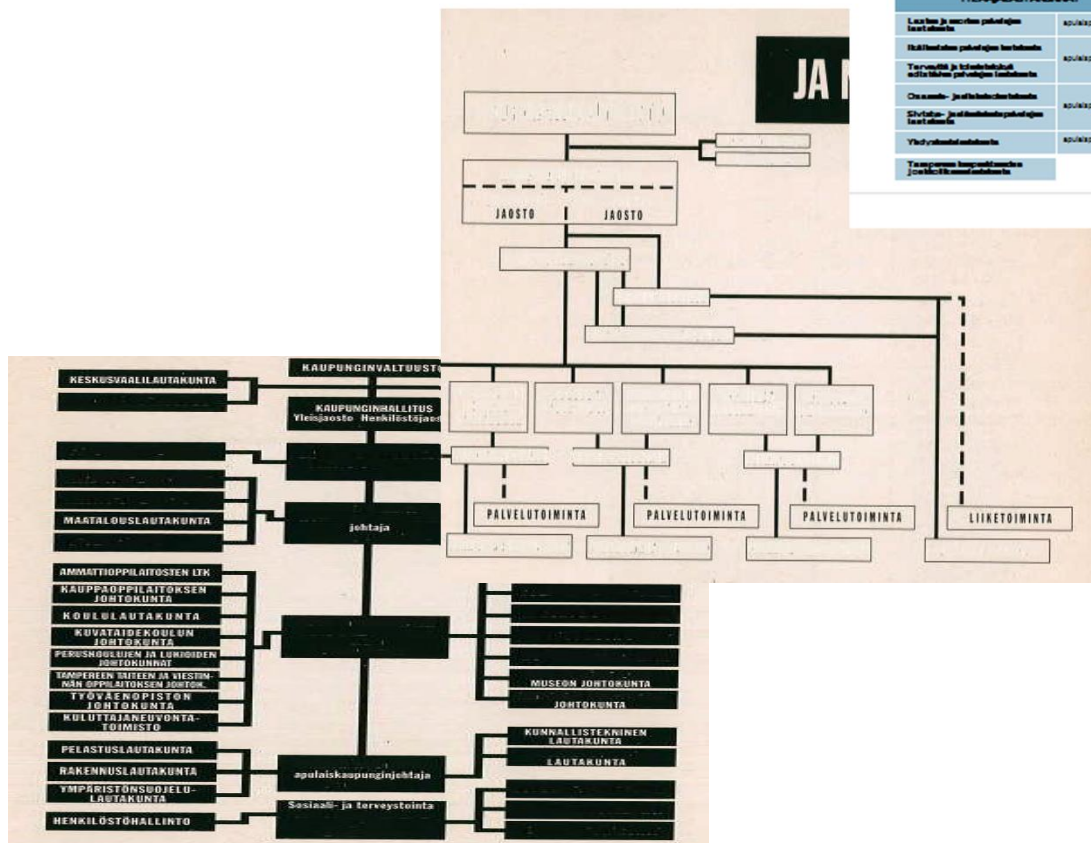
JA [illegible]

JAOSTO
JAOSTO

PALVELUTOIMINTA
PALVELUTOIMINTA
PALVELUTOIMINTA
LIIKETOIMINTA

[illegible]
Lasten ja nuorten palvelujen lautakunta
apulaisp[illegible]
Ikäihmisten palvelujen lautakunta
apulaisp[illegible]
Terveyttä ja toimintakykyä edistävien palvelujen lautakunta
Osaamis- ja elinkeinolautakunta
apulaisp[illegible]
Sivistys- ja elämänlaatupalvelujen lautakunta
Yhdyskuntalautakunta
apulaisp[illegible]
Tampereen kaupunkiseudun joukkoliikennelautakunta

KAUPUNGINVALTUUSTO
KESKUSVAALILAUTAKUNTA
KAUPUNGINHALLITUS
Yleisjaosto Henkilöstöjaosto
MAATALOUSLAUTAKUNTA
johtaja
AMMATTIOPPILAITOSTEN LTK
KAUPPAOPPILAITOKSEN JOHTOKUNTA
KOULULAUTAKUNTA
KUVATAIDEKOULUN JOHTOKUNTA
PERUSKOULUJEN JA LUKIOIDEN JOHTOKUNNAT
TAMPEREEN TAITEEN JA VIESTINNÄN OPPILAITOKSEN JOHTOK.
TYÖVÄENOPISTON JOHTOKUNTA
KULUTTAJANEUVONTATOIMISTO
MUSEON JOHTOKUNTA
JOHTOKUNTA
PELASTUSLAUTAKUNTA
RAKENNUSLAUTAKUNTA
YMPÄRISTÖNSUOJELULAUTAKUNTA
apulaiskaupunginjohtaja
KUNNALLISTEKNINEN LAUTAKUNTA
LAUTAKUNTA
HENKILÖSTÖHALLINTO
Sosiaali- ja terveystointa